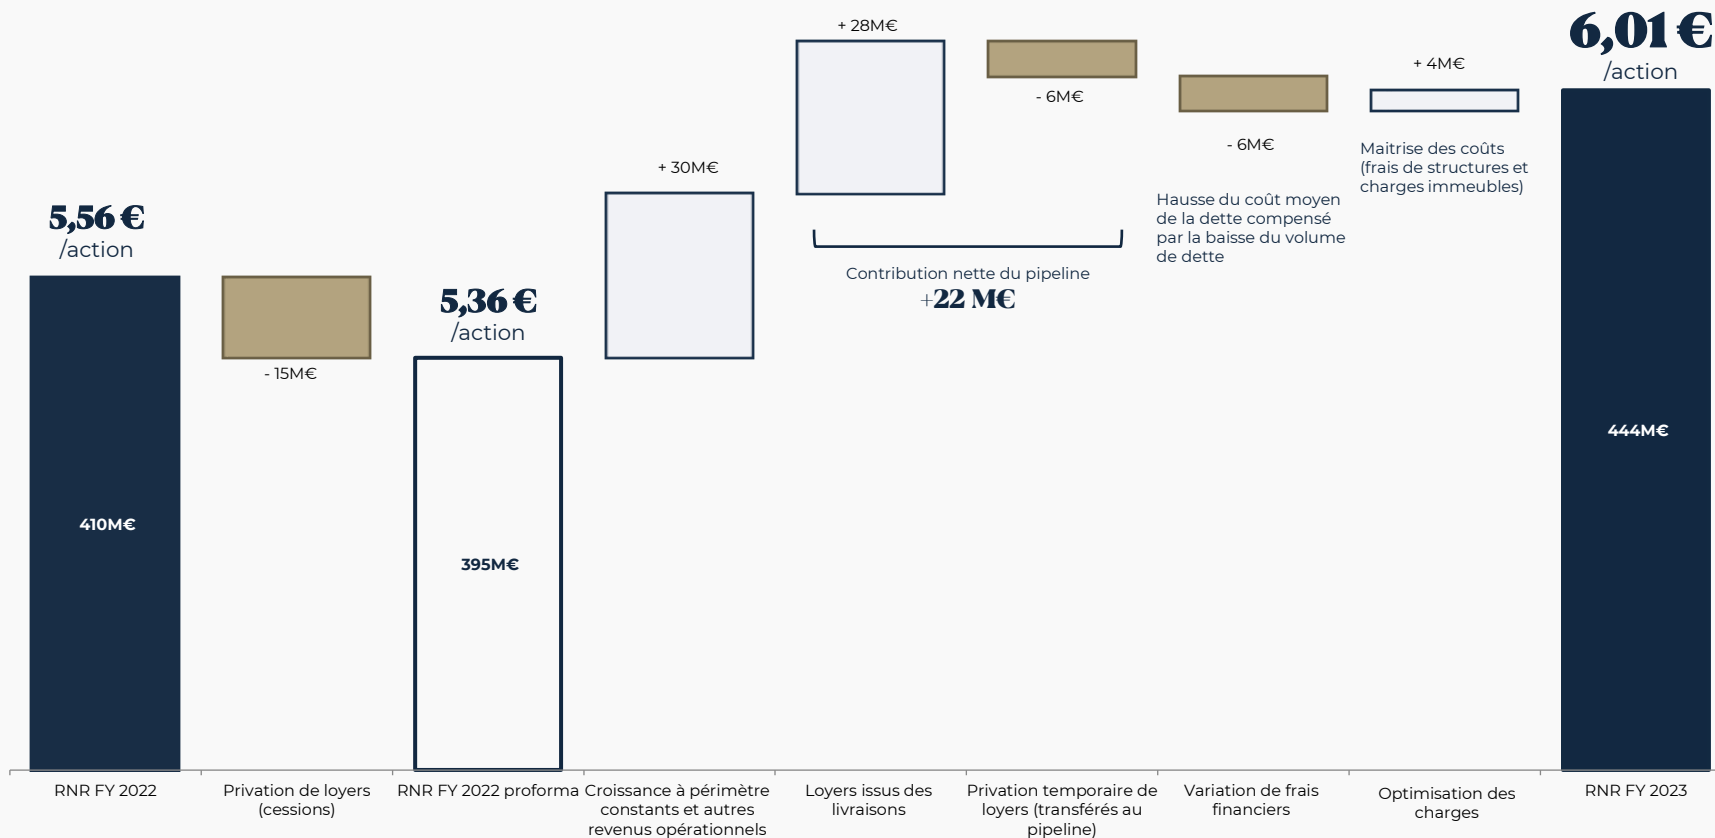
6,01 €
/action

+ 28M€

+ 4M€

- 6M€

- 6M€

Maitrise des coûts (frais de structures et charges immeubles)

+ 30M€

Hausse du coût moyen de la dette compensé par la baisse du volume de dette

5,56 €
/action

Contribution nette du pipeline
+22 M€

5,36 €
/action

- 15M€

444M€

410M€

395M€

RNR FY 2022

Privation de loyers (cessions)

RNR FY 2022 proforma

Croissance à périmètre constants et autres revenus opérationnels

Loyers issus des livraisons

Privation temporaire de loyers (transférés au pipeline)

Variation de frais financiers

Optimisation des charges

RNR FY 2023